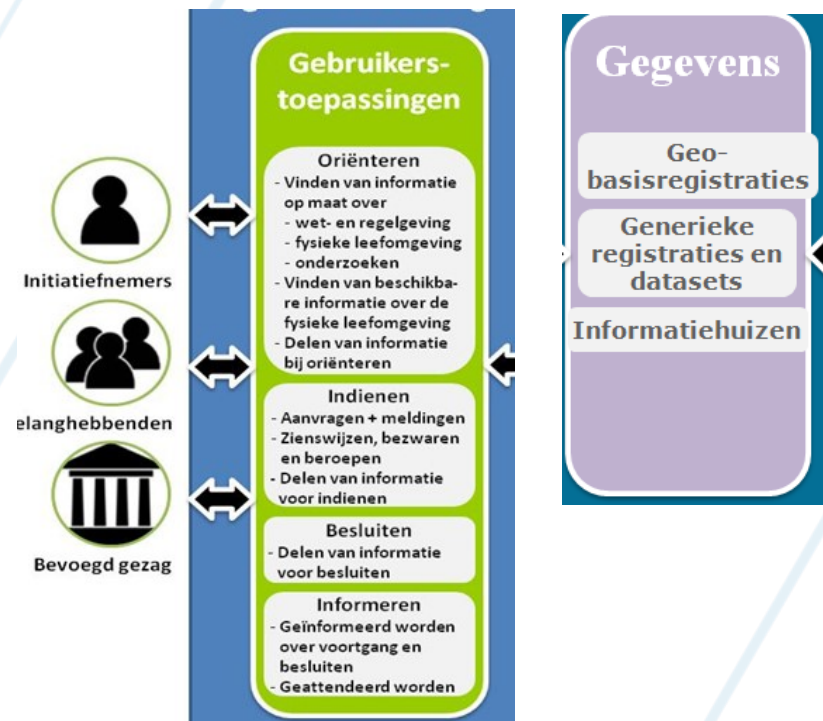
Initiatiefnemers

elanghebbenden

Bevoegd gezag

Gebruikerstoepassingen

Oriënteren
- Vinden van informatie op maat over
- wet- en regelgeving
- fysieke leefomgeving
- onderzoeken
- Vinden van beschikbare informatie over de fysieke leefomgeving
- Delen van informatie bij oriënteren

Indienen
- Aanvragen + meldingen
- Zienswijzen, bezwaren en beroepen
- Delen van informatie voor indienen

Besluiten
- Delen van informatie voor besluiten

Informeren
- Geïnformeerd worden over voortgang en besluiten
- Geattendeerd worden

Gegevens

Geobasisregistraties

Generieke registraties en datasets

Informatiehuizen